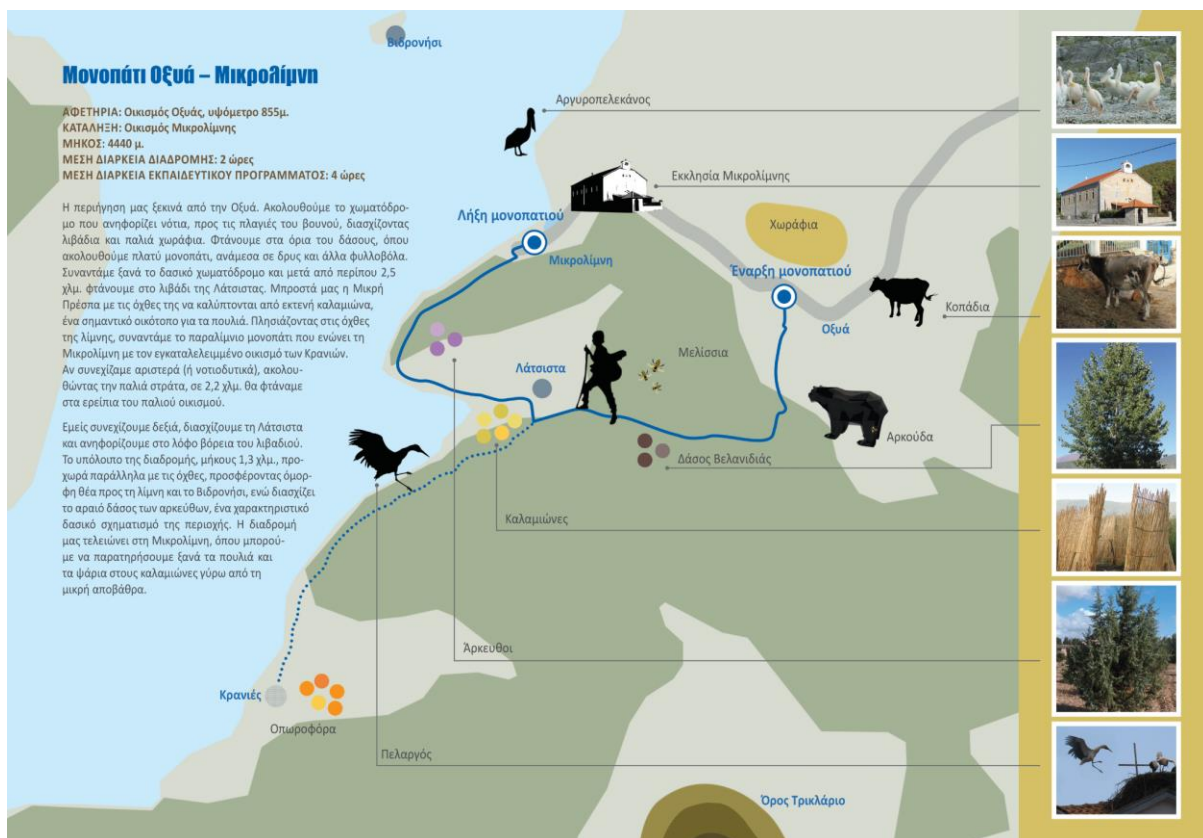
Μονοπάτι Οξυά – Μικρολίμνη

ΑΦΕΤΗΡΙΑ: Οικισμός Οξυάς, υψόμετρο 855μ.
ΚΑΤΑΛΗΞΗ: Οικισμός Μικρολίμνης
ΜΗΚΟΣ: 4440 μ.
ΜΕΣΗ ΔΙΑΡΚΕΙΑ ΔΙΑΔΡΟΜΗΣ: 2 ώρες
ΜΕΣΗ ΔΙΑΡΚΕΙΑ ΕΚΠΑΙΔΕΥΤΙΚΟΥ ΠΡΟΓΡΑΜΜΑΤΟΣ: 4 ώρες

Η περιήγηση μας ξεκινά από την Οξυά. Ακολουθούμε το χωματόδρομο που ανηφορίζει νότια, προς τις πλαγιές του βουνού, διασχίζοντας λιβάδια και παλιά χωράφια. Φτάνουμε στα όρια του δάσους, όπου ακολουθούμε πλατύ μονοπάτι, ανάμεσα σε δρυς και άλλα φυλλοβόλα. Συναντάμε ξανά το δασικό χωματόδρομο και μετά από περίπου 2,5 χλμ. φτάνουμε στο λιβάδι της Λάτσιστας. Μπροστά μας η Μικρή Πρέσπα με τις όχθες της να καλύπτονται από εκτενή καλαμιώνα, ένα σημαντικό οικότοπο για τα πουλιά. Πλησιάζοντας τις όχθες της λίμνης, συναντάμε το παραλίμνιο μονοπάτι που ενώνει τη Μικρολίμνη με τον εγκαταλελειμμένο οικισμό των Κρανιών. Αν συνεχίζαμε αριστερά (ή νοτιοδυτικά), ακολουθώντας την παλιά στράτα, σε 2,2 χλμ. θα φτάναμε στα ερείπια του παλιού οικισμού.

Εμείς συνεχίζουμε δεξιά, διασχίζουμε τη Λάτσιστα και ανηφορίζουμε στο λόφο βόρεια του λιβαδιού. Το υπόλοιπο της διαδρομής, μήκους 1,3 χλμ., προχωρά παράλληλα με τις όχθες, προσφέροντας όμορφη θέα προς τη λίμνη και το Βιδρονήσι, ενώ διασχίζει το αραιό δάσος των αρκεύθων, ένα χαρακτηριστικό δασικό σχηματισμό της περιοχής. Η διαδρομή μας τελειώνει στη Μικρολίμνη, όπου μπορούμε να παρατηρήσουμε ξανά τα πουλιά και τα ψάρια στους καλαμιώνες γύρω από τη μικρή αποβάθρα.

Βιδρονήσι
Αργυροπελεκάνος
Εκκλησία Μικρολίμνης
Λήξη μονοπατιού
Μικρολίμνη
Χωράφια
Έναρξη μονοπατιού
Οξυά
Κοπάδια
Μελίσσια
Λάτσιστα
Αρκούδα
Δάσος Βελανιδιάς
Καλαμιώνες
Άρκευθοι
Κρανιές
Οπωροφόρα
Πελαργός
Όρος Τρικλάριο